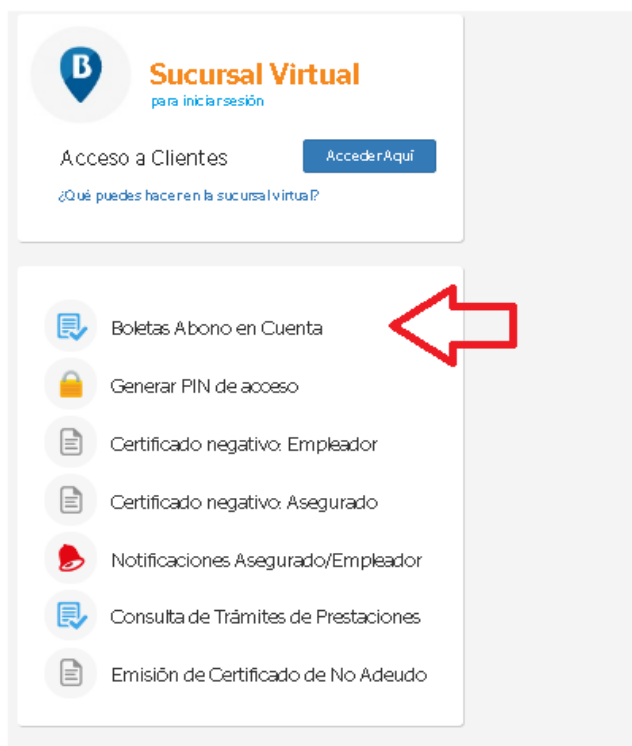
B

Sucursal Virtual
para iniciar sesión

Acceso a Clientes
Acceder Aquí

¿Qué puedes hacer en la sucursal virtual?

Boletas Abono en Cuenta
Generar PIN de acceso
Certificado negativo: Empleador
Certificado negativo: Asegurado
Notificaciones Asegurado/Empleador
Consulta de Trámites de Prestaciones
Emisión de Certificado de No Adeudo